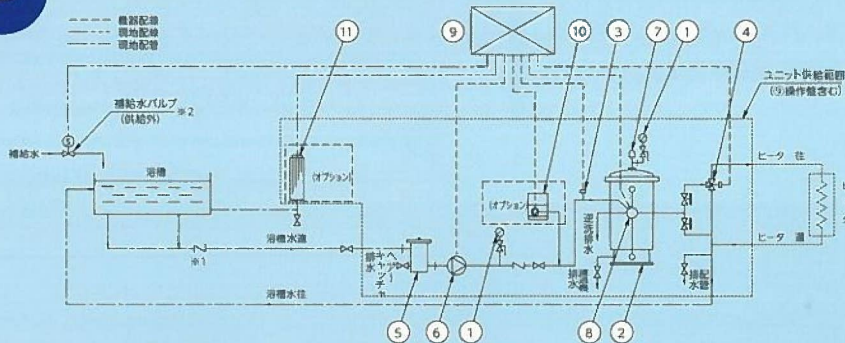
機器配線
現地配線
現地配管

補給水バルブ
(供給外) ※2

補給水

浴槽

※1

(オプション)

浴槽水道

浴槽水往

ヘアキャッチャー

排水

(オプション)

逆洗排水

排水

排配水管

ユニット供給範囲
(⑨操作盤含む)

ヒータ 往

ヒータ 還

⑪ ⑨ ⑩ ③ ⑦ ① ④

⑤ ⑥ ① ⑧ ②